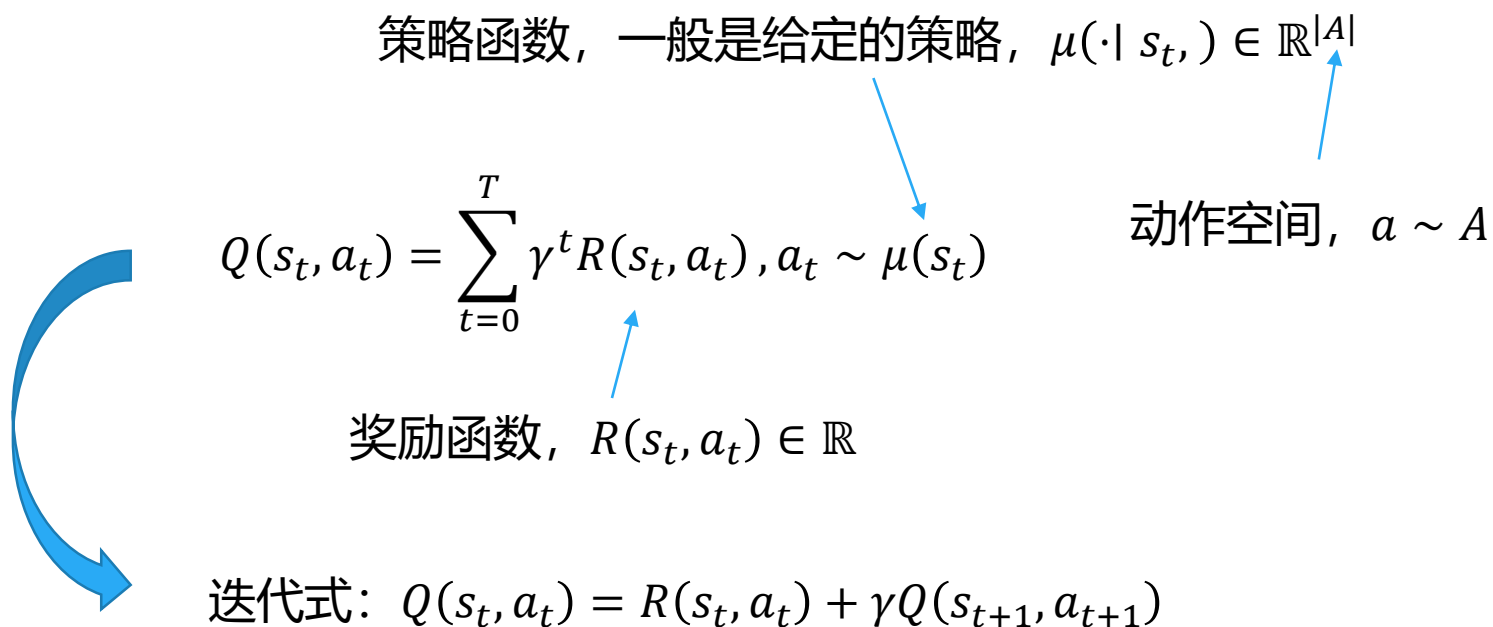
策略函数，一般是给定的策略，$\mu(\cdot| s_t,) \in \mathbb{R}^{|A|}$

$Q(s_t, a_t) = \sum_{t=0}^{T} \gamma^t R(s_t, a_t), a_t \sim \mu(s_t)$

动作空间，$a \sim A$

奖励函数，$R(s_t, a_t) \in \mathbb{R}$

迭代式：$Q(s_t, a_t) = R(s_t, a_t) + \gamma Q(s_{t+1}, a_{t+1})$